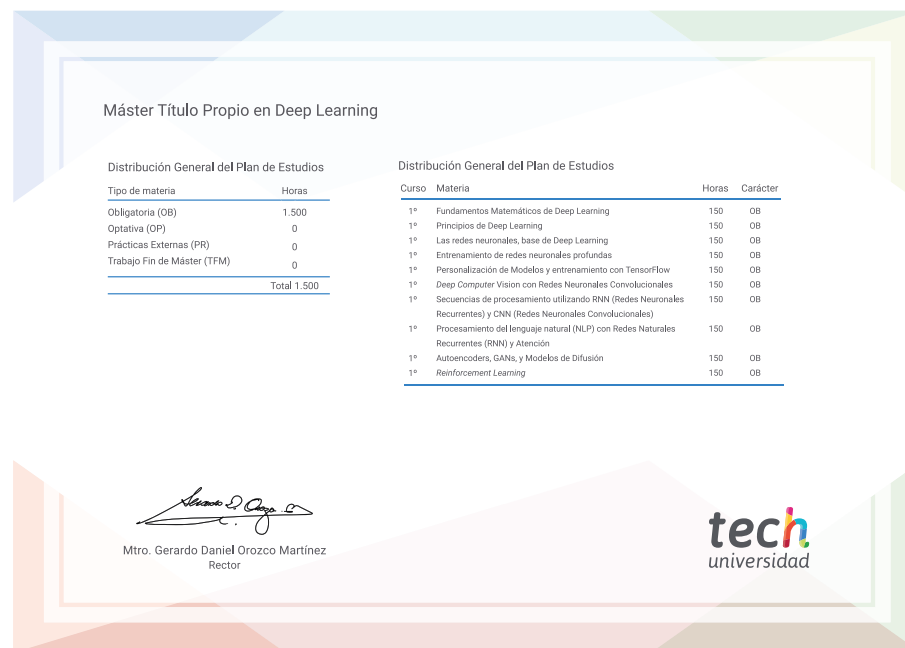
Máster Título Propio en Deep Learning

Distribución General del Plan de Estudios

| Tipo de materia | Horas |
|---|---|
| Obligatoria (OB) | 1.500 |
| Optativa (OP) | 0 |
| Prácticas Externas (PR) | 0 |
| Trabajo Fin de Máster (TFM) | 0 |
| | Total 1.500 |

Distribución General del Plan de Estudios

| Curso | Materia | Horas | Carácter |
|---|---|---|---|
| 1º | Fundamentos Matemáticos de Deep Learning | 150 | OB |
| 1º | Principios de Deep Learning | 150 | OB |
| 1º | Las redes neuronales, base de Deep Learning | 150 | OB |
| 1º | Entrenamiento de redes neuronales profundas | 150 | OB |
| 1º | Personalización de Modelos y entrenamiento con TensorFlow | 150 | OB |
| 1º | Deep Computer Vision con Redes Neuronales Convolucionales | 150 | OB |
| 1º | Secuencias de procesamiento utilizando RNN (Redes Neuronales Recurrentes) y CNN (Redes Neuronales Convolucionales) | 150 | OB |
| 1º | Procesamiento del lenguaje natural (NLP) con Redes Naturales Recurrentes (RNN) y Atención | 150 | OB |
| 1º | Autoencoders, GANs, y Modelos de Difusión | 150 | OB |
| 1º | Reinforcement Learning | 150 | OB |

Mtro. Gerardo Daniel Orozco Martínez
Rector

tech
universidad